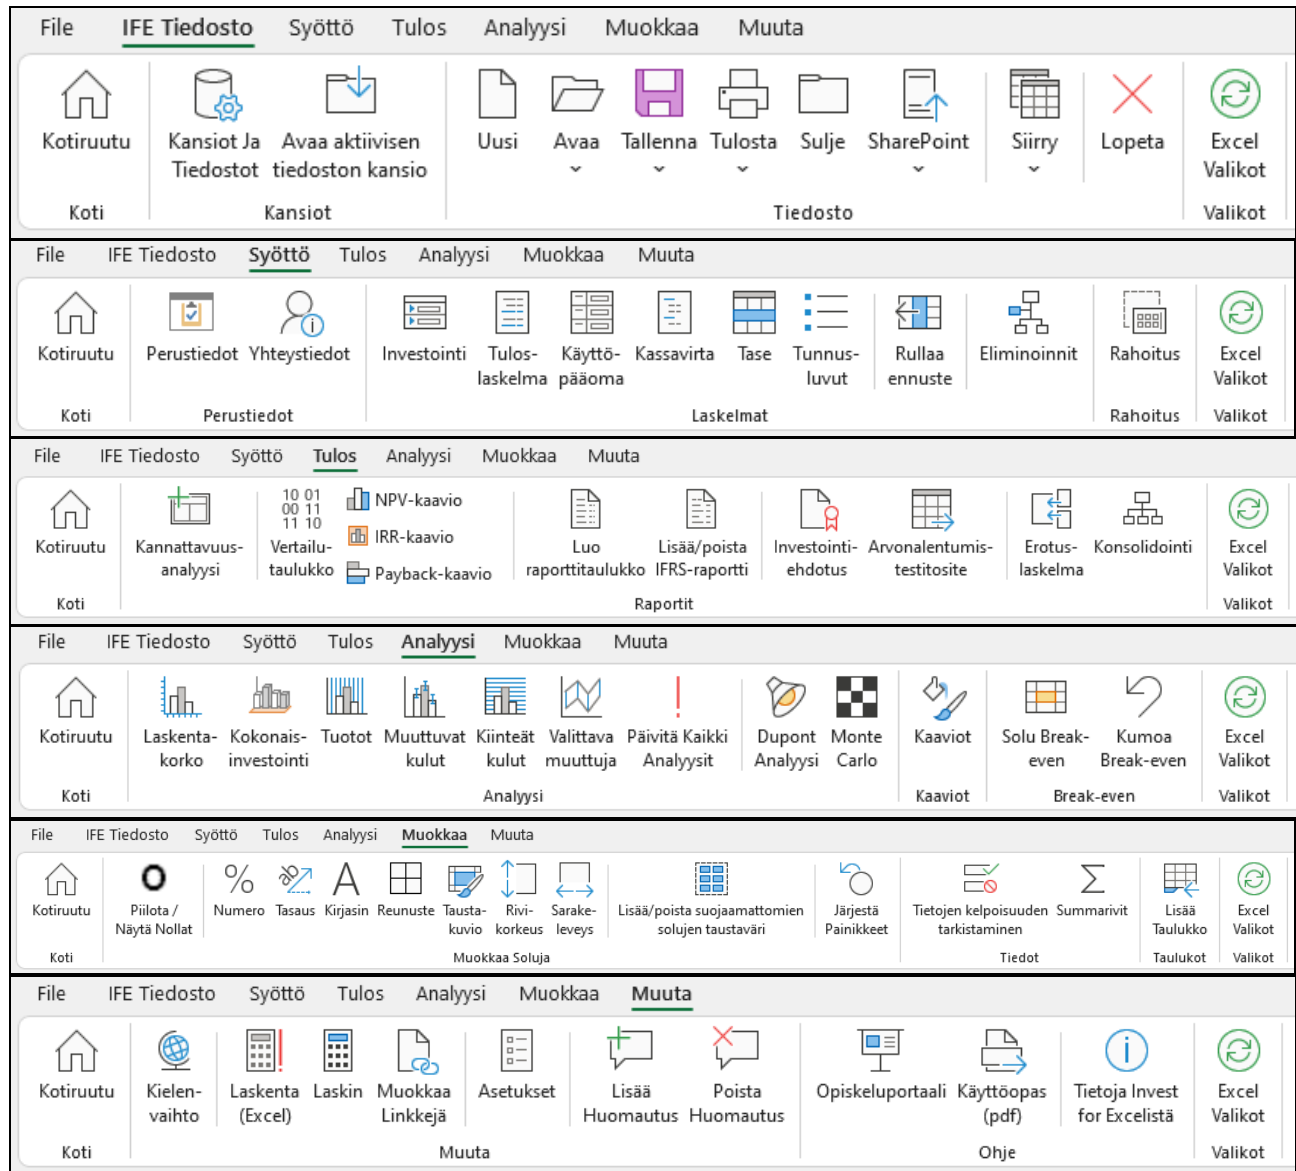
File IFE Tiedosto Syöttö Tulos Analyysi Muokkaa Muuta

Kotiruutu
Koti

Kansiot Ja Tiedostot Avaa aktiivisen tiedoston kansio
Kansiot

Uusi Avaa Tallenna Tulosta Sulje SharePoint Siirry Lopeta
Tiedosto

Excel Valikot
Valikot

File IFE Tiedosto Syöttö Tulos Analyysi Muokkaa Muuta

Kotiruutu
Koti

Perustiedot Yhteystiedot
Perustiedot

Investointi Tuloslaskelma Käyttöpääoma Kassavirta Tase Tunnusluvut Rullaa ennuste Eliminoinnit
Laskelmat

Rahoitus
Rahoitus

Excel Valikot
Valikot

File IFE Tiedosto Syöttö Tulos Analyysi Muokkaa Muuta

Kotiruutu
Koti

Kannattavuusanalyysi 10 01 00 11 11 10 Vertailutaulukko NPV-kaavio IRR-kaavio Payback-kaavio Luo raporttitaulukko Lisää/poista IFRS-raportti Investointiehdotus Arvonalentumistestitosite Erotuslaskelma Konsolidointi
Raportit

Excel Valikot
Valikot

File IFE Tiedosto Syöttö Tulos Analyysi Muokkaa Muuta

Kotiruutu
Koti

Laskentakorko Kokonaisinvestointi Tuotot Muuttuvat kulut Kiinteät kulut Valittava muuttuja Päivitä Kaikki Analyysit Dupont Analyysi Monte Carlo
Analyysi

Kaaviot
Kaaviot

Solu Break-even Kumoa Break-even
Break-even

Excel Valikot
Valikot

File IFE Tiedosto Syöttö Tulos Analyysi Muokkaa Muuta

Kotiruutu
Koti

Piilota / Näytä Nollat Numero Tasaus Kirjasin Reunuste Taustakuvio Rivikorkeus Sarakeleveys Lisää/poista suojaamattomien solujen taustaväri Järjestä Painikkeet
Muokkaa Soluja

Tietojen kelpoisuuden tarkistaminen Summarivit
Tiedot

Lisää Taulukko
Taulukot

Excel Valikot
Valikot

File IFE Tiedosto Syöttö Tulos Analyysi Muokkaa Muuta

Kotiruutu
Koti

Kielenvaihto Laskenta (Excel) Laskin Muokkaa Linkkejä Asetukset Lisää Huomautus Poista Huomautus
Muuta

Opiskeluportaali Käyttöopas (pdf) Tietoja Invest for Excelistä
Ohje

Excel Valikot
Valikot